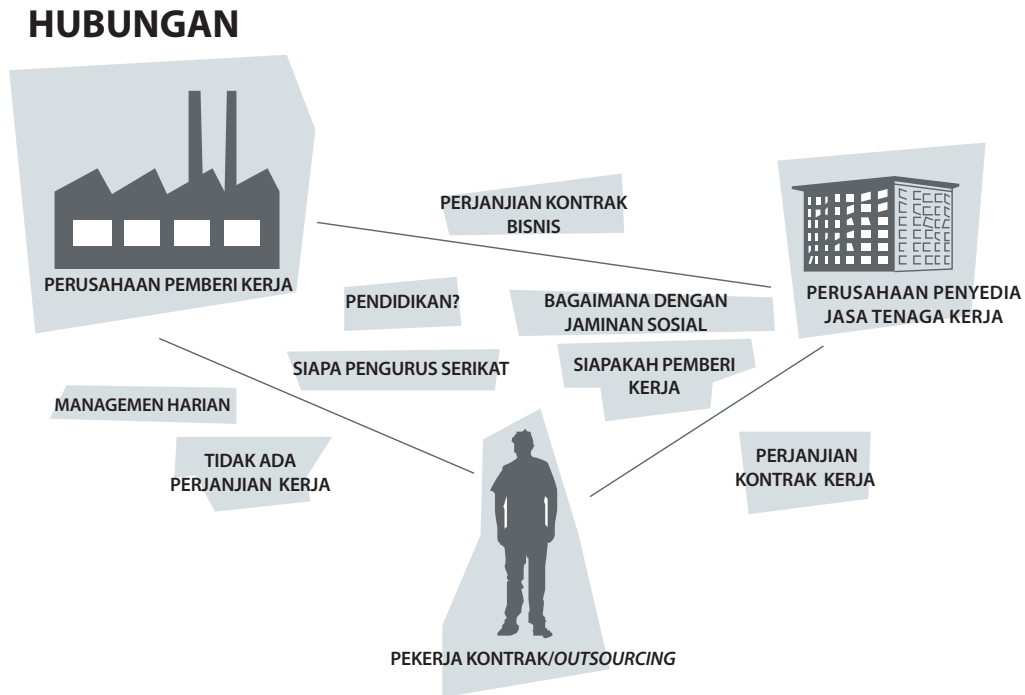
HUBUNGAN

PERUSAHAAN PEMBERI KERJA

PERJANJIAN KONTRAK BISNIS

PERUSAHAAN PENYEDIA JASA TENAGA KERJA

PENDIDIKAN?

BAGAIMANA DENGAN JAMINAN SOSIAL

SIAPA PENGURUS SERIKAT

SIAPAKAH PEMBERI KERJA

MANAGEMEN HARIAN

TIDAK ADA PERJANJIAN KERJA

PERJANJIAN KONTRAK KERJA

PEKERJA KONTRAK/OUTSOURCING